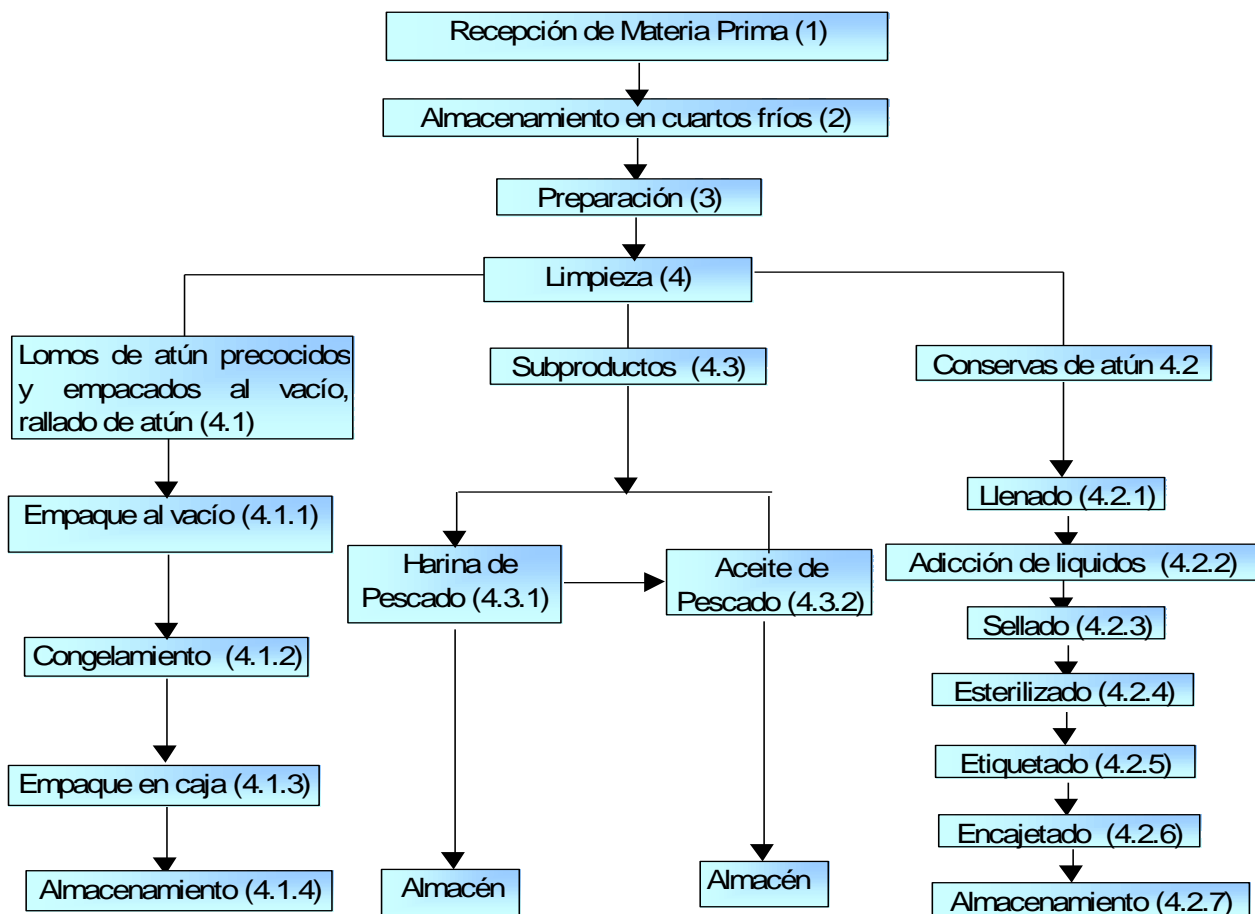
Recepción de Materia Prima (1)

Almacenamiento en cuartos fríos (2)

Preparación (3)

Limpieza (4)

Lomos de atún precocidos y empacados al vacío, rallado de atún (4.1)

Empaque al vacío (4.1.1)

Congelamiento (4.1.2)

Empaque en caja (4.1.3)

Almacenamiento (4.1.4)

Subproductos (4.3)

Harina de Pescado (4.3.1)

Aceite de Pescado (4.3.2)

Almacén

Almacén

Conservas de atún 4.2

Llenado (4.2.1)

Adicción de liquidos (4.2.2)

Sellado (4.2.3)

Esterilizado (4.2.4)

Etiquetado (4.2.5)

Encajetado (4.2.6)

Almacenamiento (4.2.7)